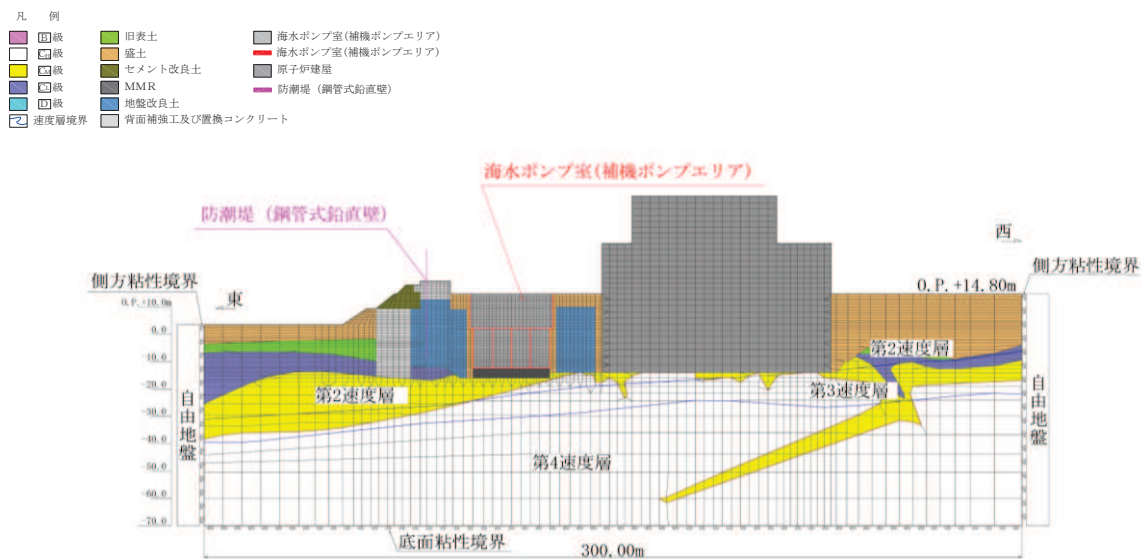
凡　例
B級
CH級
CM級
CL級
D級
速度層境界
旧表土
盛土
セメント改良土
MMR
地盤改良土
背面補強工及び置換コンクリート
海水ポンプ室(補機ポンプエリア)
海水ポンプ室(補機ポンプエリア)
原子炉建屋
防潮堤（鋼管式鉛直壁）

海水ポンプ室(補機ポンプエリア)
防潮堤（鋼管式鉛直壁）
西
側方粘性境界
O.P.+14.80m
側方粘性境界
O.P.+10.0m
東
0.0
-10.0
-20.0
-30.0
-40.0
-50.0
-60.0
-70.0
自由地盤
第2速度層
第2速度層
第3速度層
第4速度層
自由地盤
底面粘性境界
300.00m